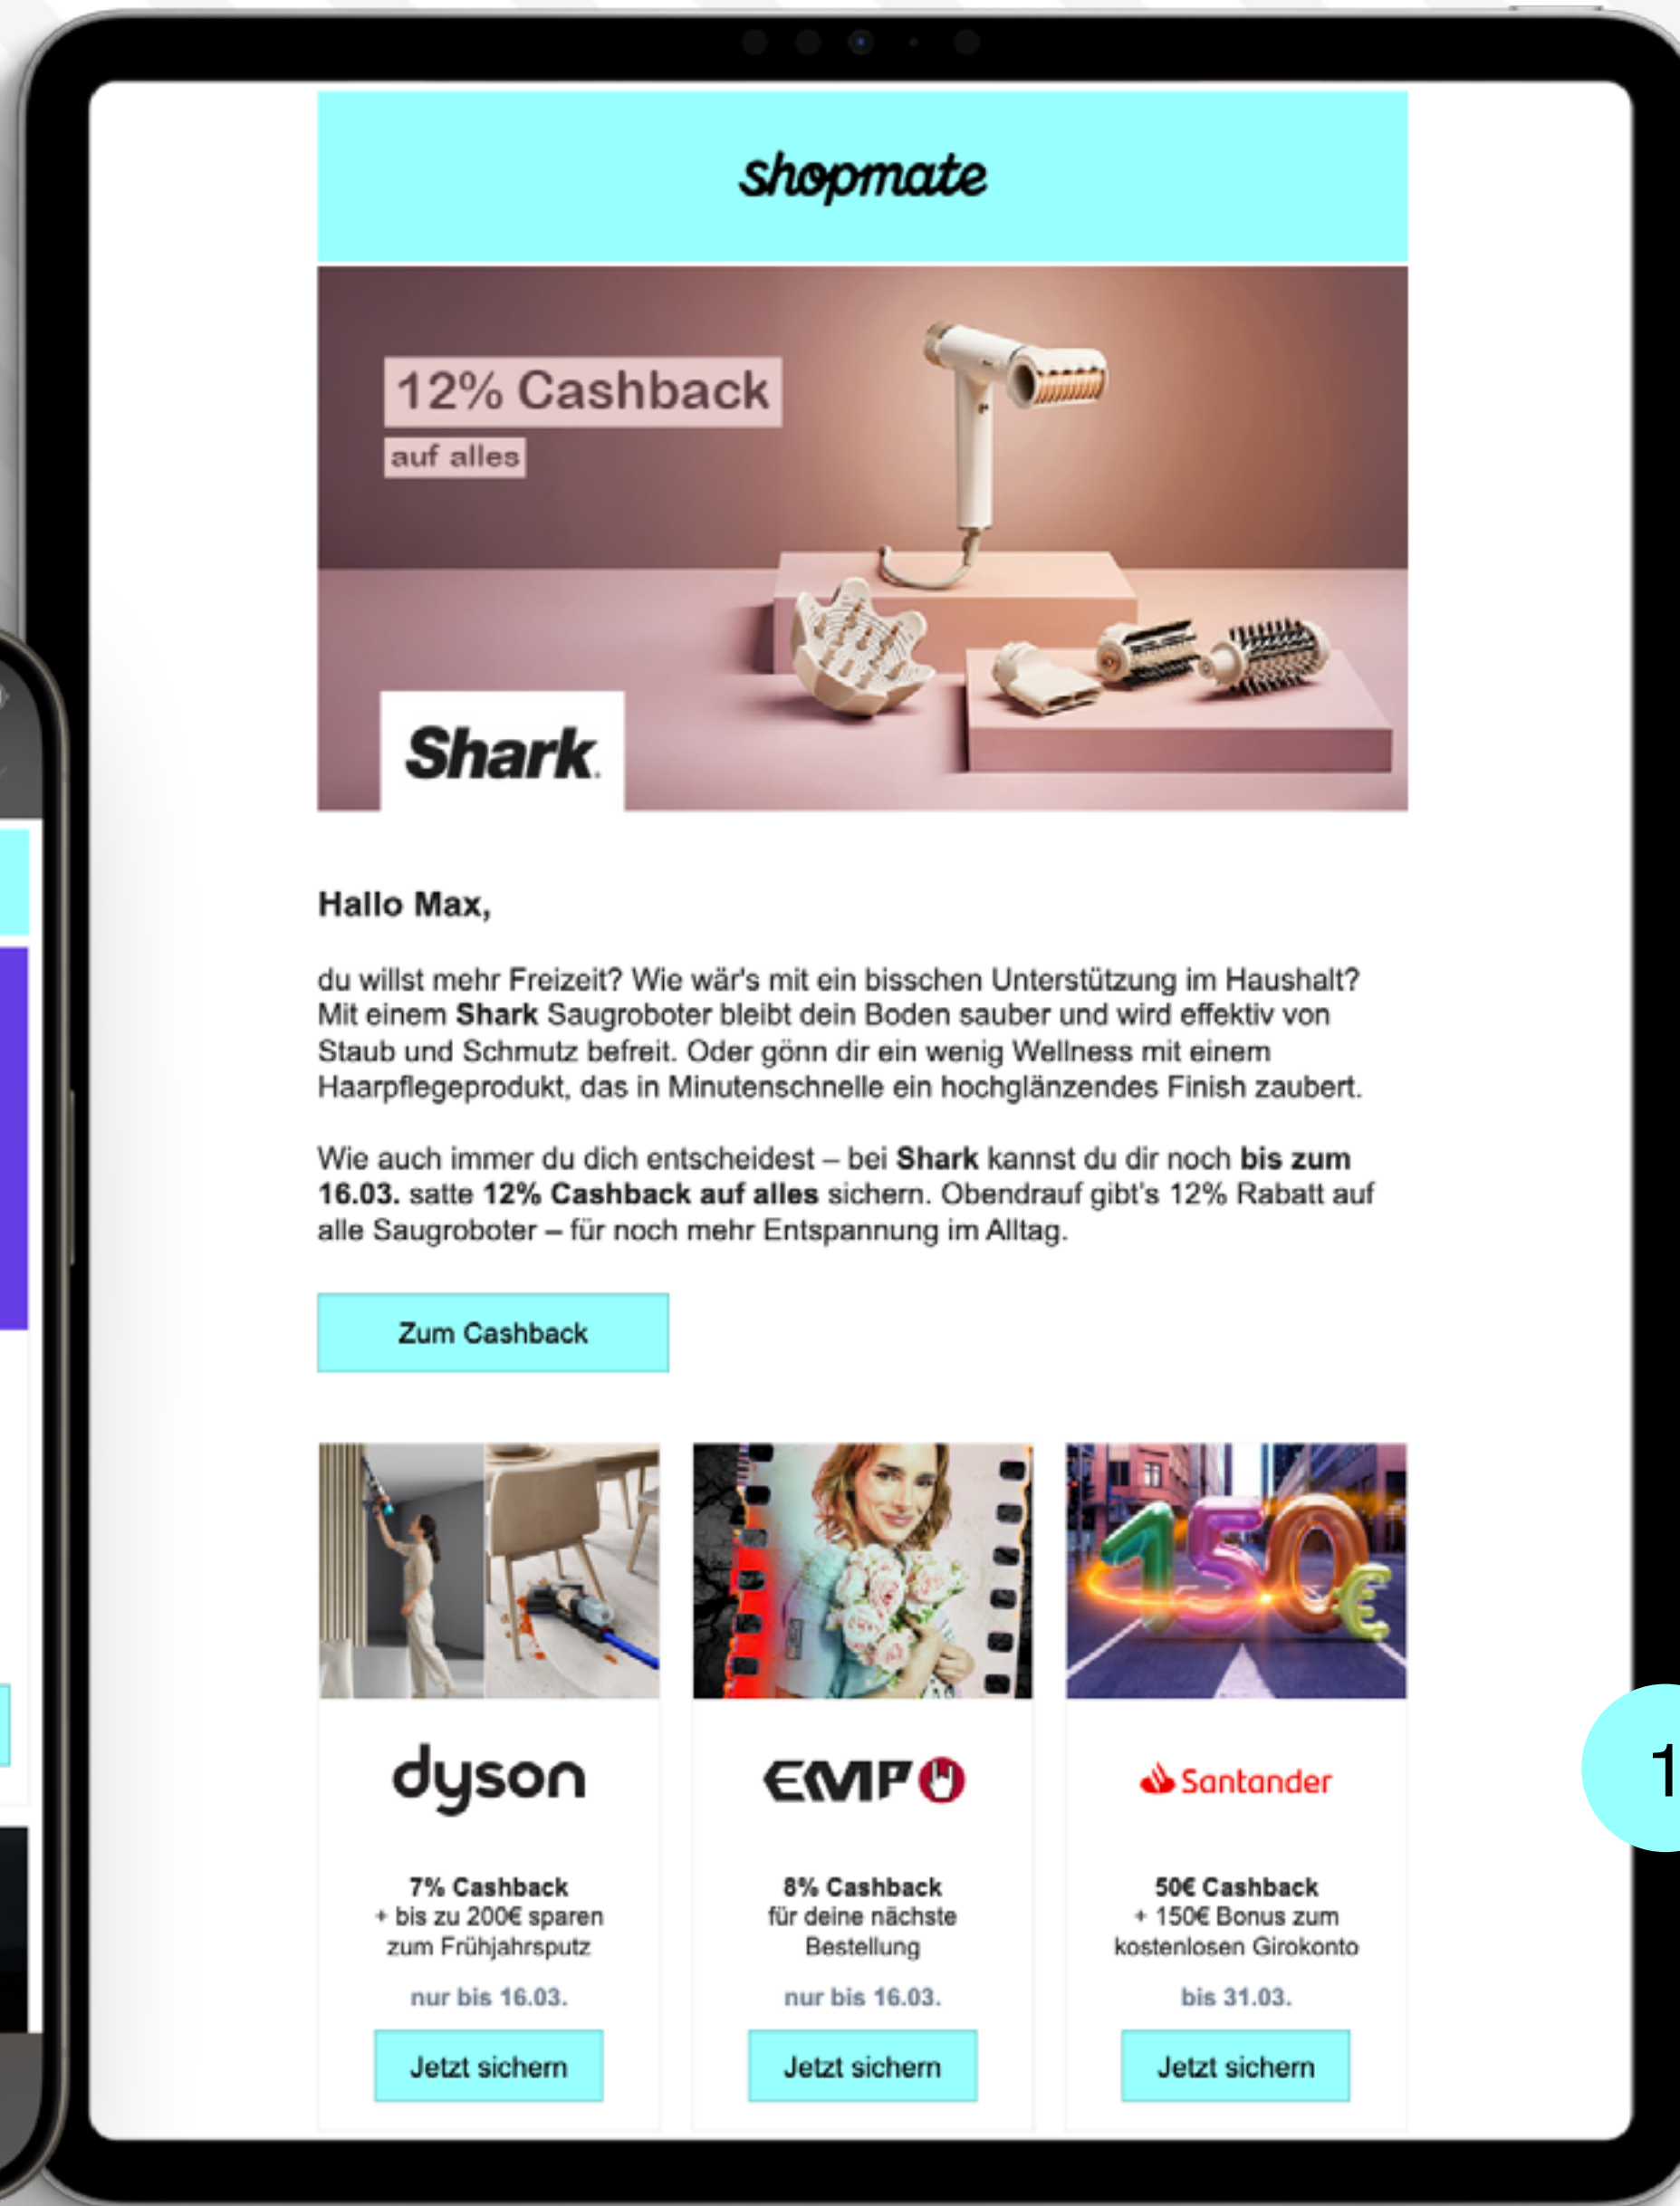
shopmate

12% Cashback
auf alles

Shark

Hallo Max,

du willst mehr Freizeit? Wie wär's mit ein bisschen Unterstützung im Haushalt? Mit einem **Shark** Saugroboter bleibt dein Boden sauber und wird effektiv von Staub und Schmutz befreit. Oder gönn dir ein wenig Wellness mit einem Haarpflegeprodukt, das in Minutenschnelle ein hochglänzendes Finish zaubert.

Wie auch immer du dich entscheidest – bei **Shark** kannst du dir noch **bis zum 16.03.** satte **12% Cashback auf alles** sichern. Obendrauf gibt's 12% Rabatt auf alle Saugroboter – für noch mehr Entspannung im Alltag.

Zum Cashback

150€

dyson

7% Cashback
+ bis zu 200€ sparen
zum Frühjahrsputz

nur bis 16.03.

Jetzt sichern

EMP

8% Cashback
für deine nächste
Bestellung

nur bis 16.03.

Jetzt sichern

Santander

50€ Cashback
+ 150€ Bonus zum
kostenlosen Girokonto

bis 31.03.

Jetzt sichern

1